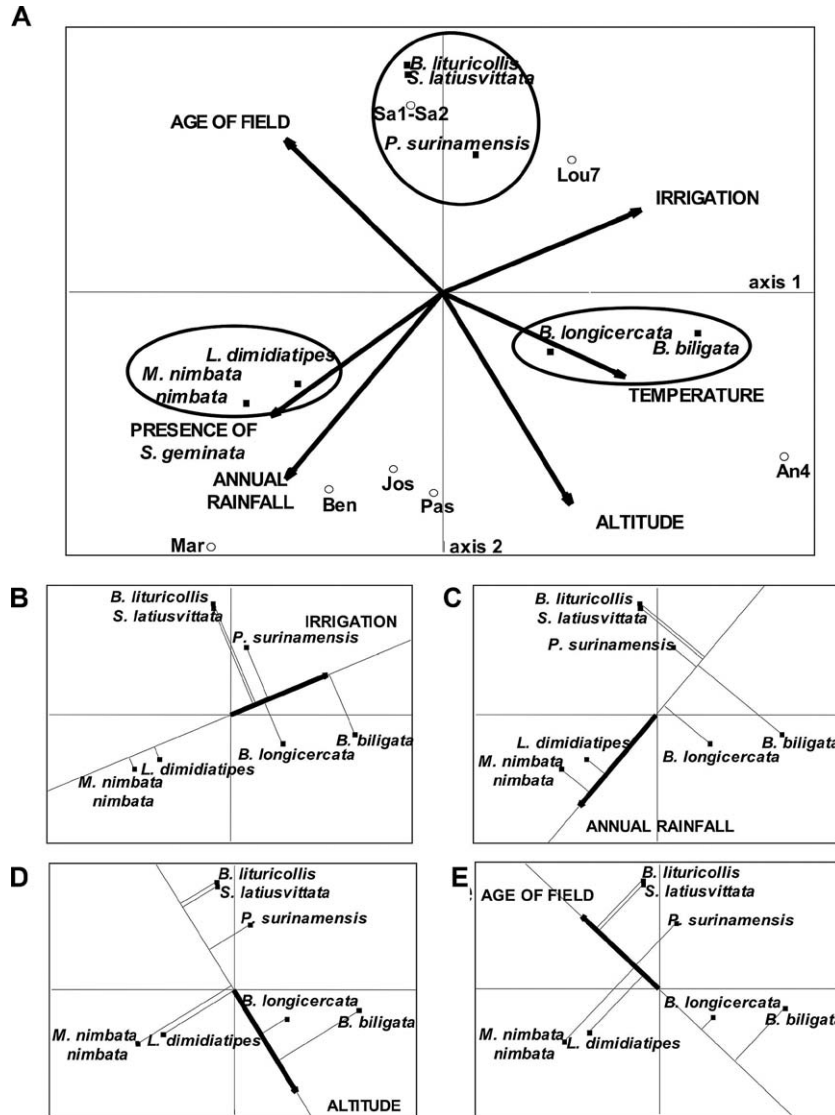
A

B. lituricollis
S. latiusvittata
Sa1-Sa2
P. surinamensis
AGE OF FIELD
Lou7
IRRIGATION
axis 1
B. longicercata
B. biligata
L. dimidiatipes
M. nimbata nimbata
TEMPERATURE
PRESENCE OF S. geminata
ANNUAL RAINFALL
An4
Jos
Ben
Pas
ALTITUDE
Mar
axis 2

B

B. lituricollis
S. latiusvittata
IRRIGATION
P. surinamensis
B. biligata
B. longicercata
L. dimidiatipes
M. nimbata nimbata

C

B. lituricollis
S. latiusvittata
P. surinamensis
L. dimidiatipes
B. longicercata
B. biligata
M. nimbata nimbata
ANNUAL RAINFALL

D

B. lituricollis
S. latiusvittata
P. surinamensis
B. longicercata
B. biligata
M. nimbata nimbata
L. dimidiatipes
ALTITUDE

E

AGE OF FIELD
B. lituricollis
S. latiusvittata
P. surinamensis
B. longicercata
B. biligata
M. nimbata nimbata
L. dimidiatipes